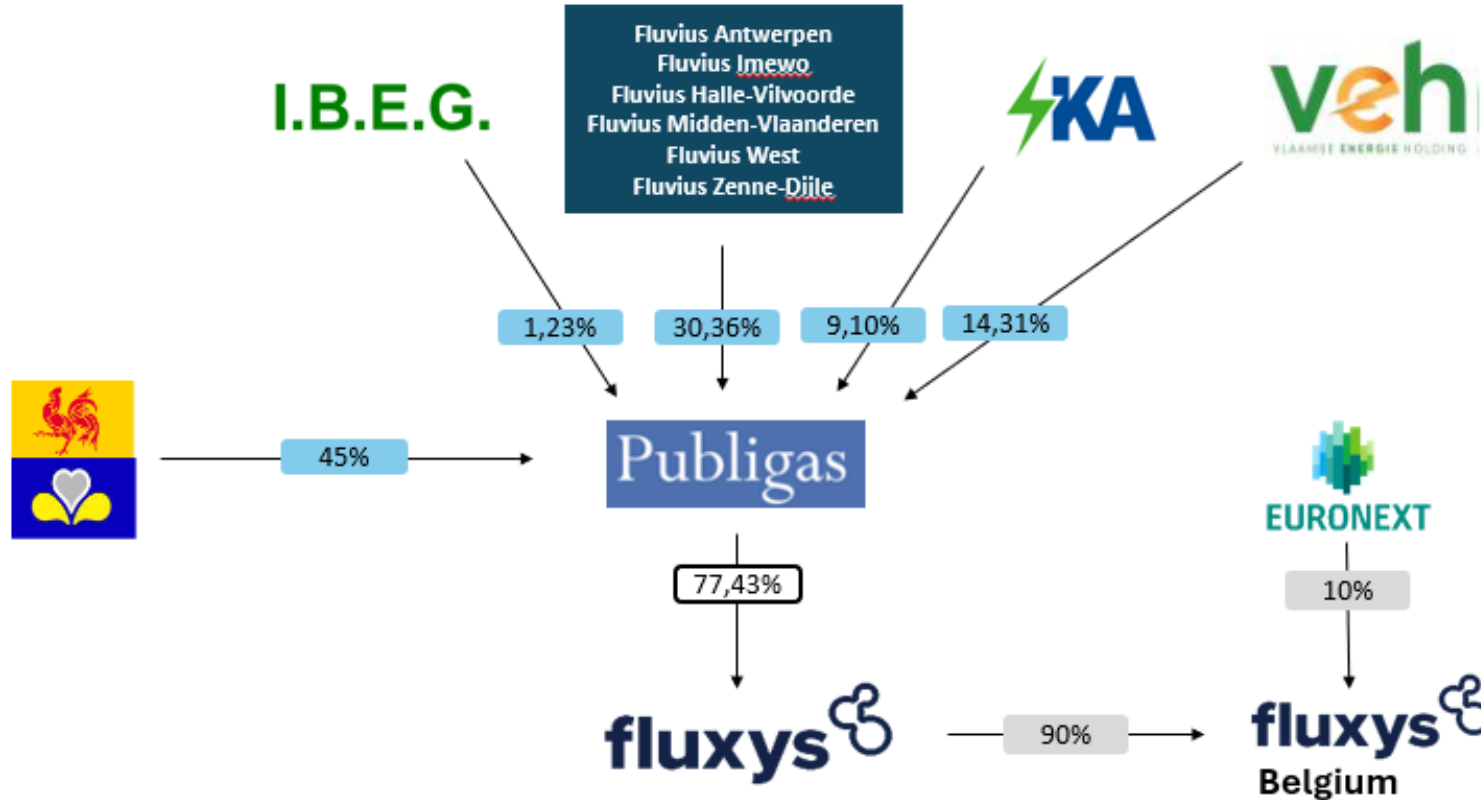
Fluvius Antwerpen
Fluvius Imewo
Fluvius Halle-Vilvoorde
Fluvius Midden-Vlaanderen
Fluvius West
Fluvius Zenne-Dijle

I.B.E.G.

KA

veh
VLAAMSE ENERGIE HOLDING

1,23%

30,36%

9,10%

14,31%

45%

Publigas

EURONEXT

77,43%

10%

fluxys

90%

fluxys
Belgium